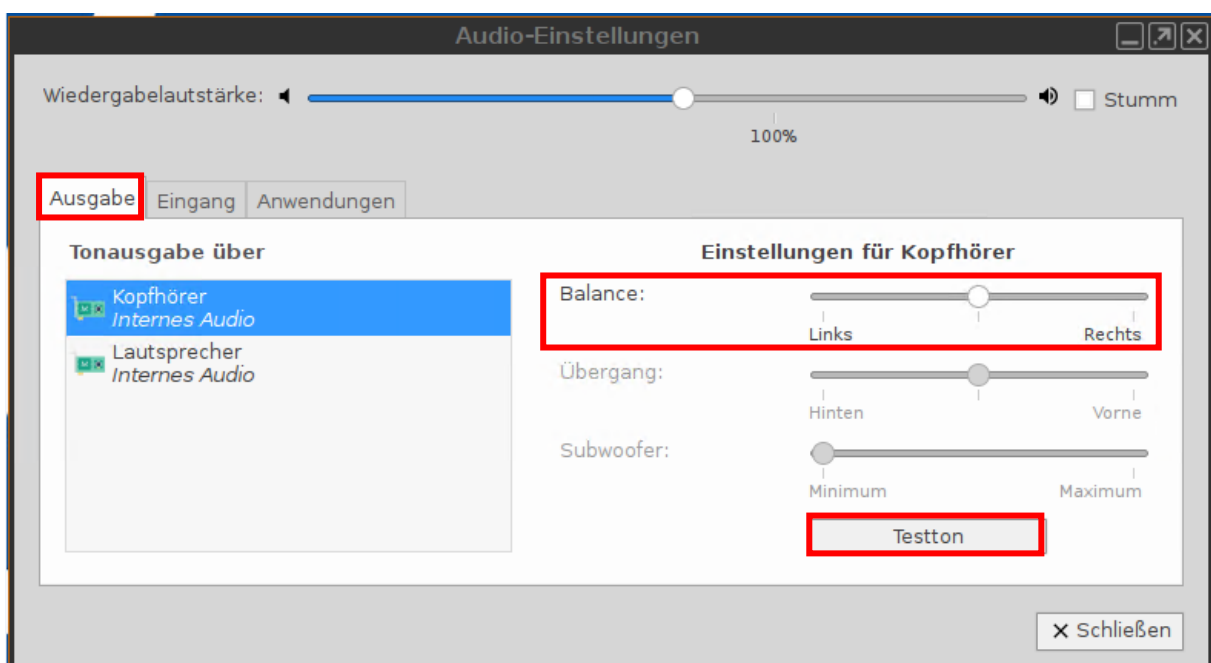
Audio-Einstellungen

Wiedergabelautstärke:

100%

Stumm

Ausgabe | Eingang | Anwendungen

Tonausgabe über

Kopfhörer
Internes Audio

Lautsprecher
Internes Audio

Einstellungen für Kopfhörer

Balance:
Links
Rechts

Übergang:
Hinten
Vorne

Subwoofer:
Minimum
Maximum

Testton

✕ Schließen